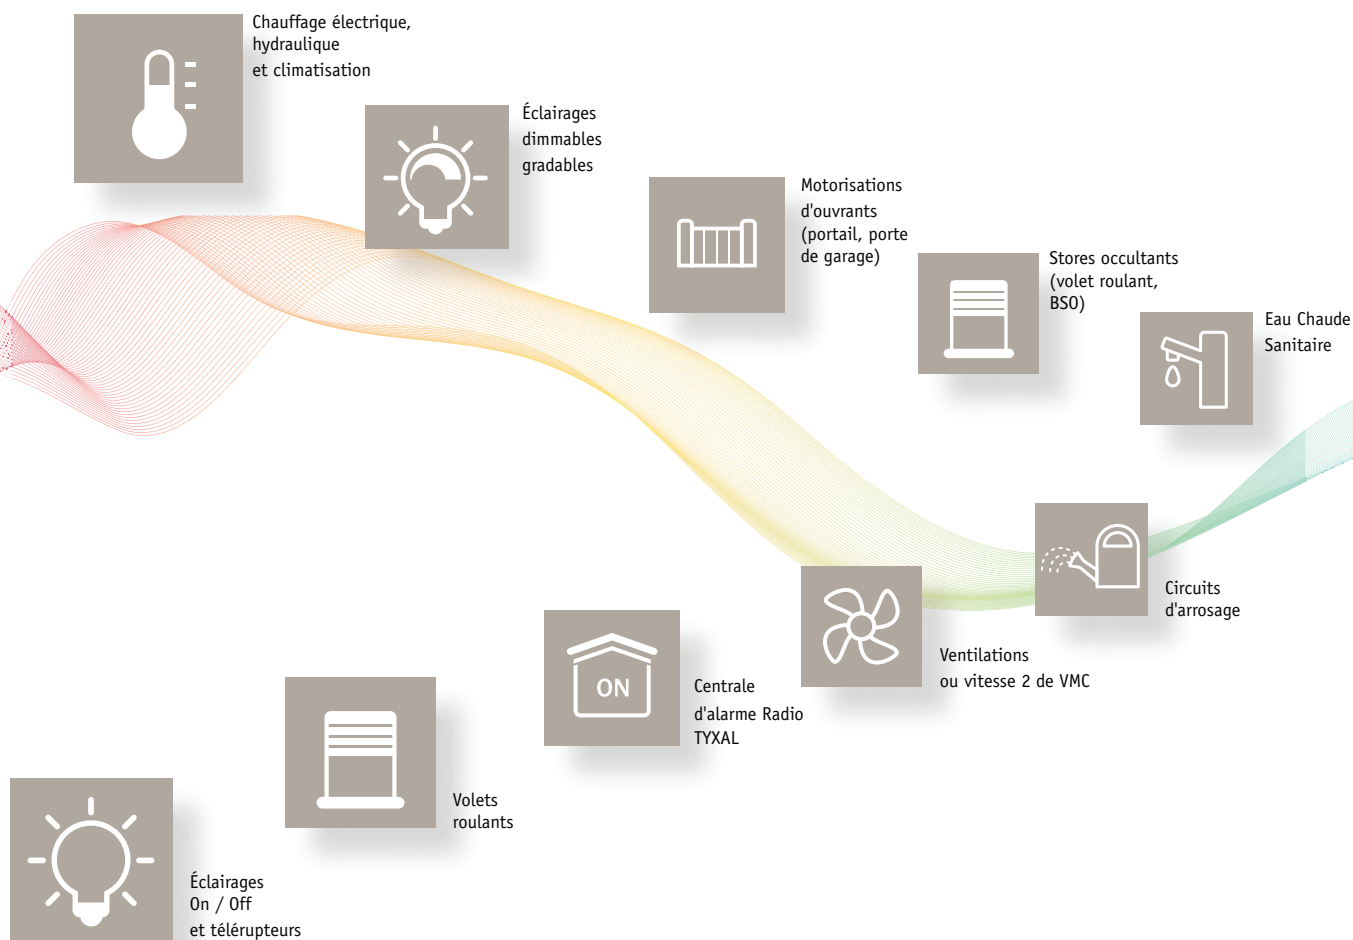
Chauffage électrique, hydraulique et climatisation

Éclairages dimmables gradables

Motorisations d'ouvrants (portail, porte de garage)

Stores occultants (volet roulant, BSO)

Eau Chaude Sanitaire

Circuits d'arrosage

Ventilations ou vitesse 2 de VMC

ON

Centrale d'alarme Radio TYXAL

Volets roulants

Éclairages On / Off et télérupteurs